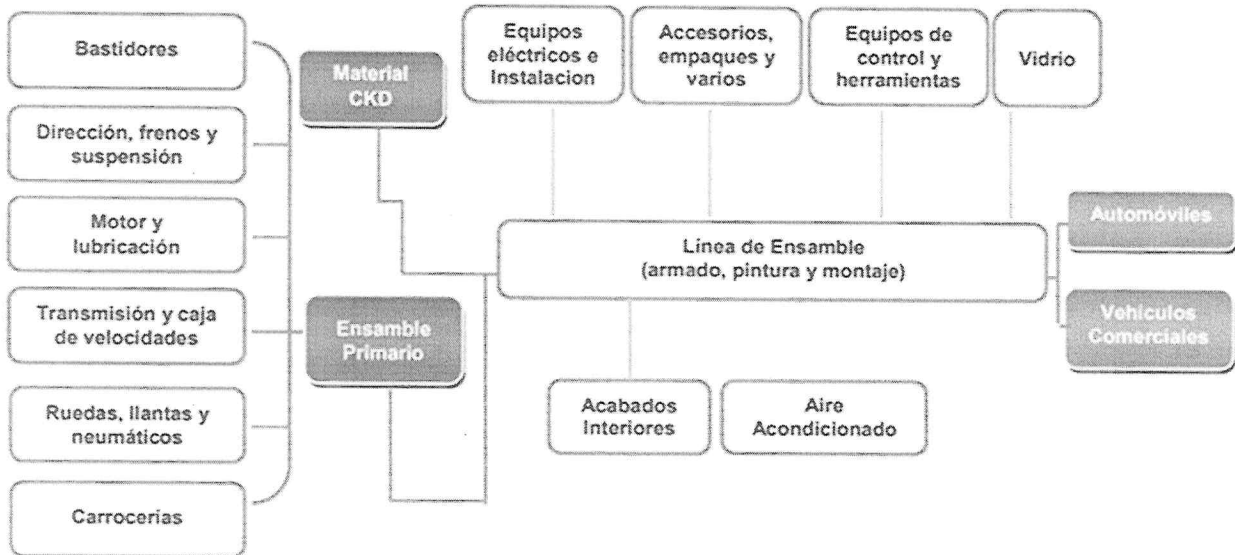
Bastidores

Dirección, frenos y suspensión

Motor y lubricación

Transmisión y caja de velocidades

Ruedas, llantas y neumáticos

Carrocerias

Material CKD

Ensamble Primario

Equipos eléctricos e Instalacion

Accesorios, empaques y varios

Equipos de control y herramientas

Vidrio

Línea de Ensamble (armado, pintura y montaje)

Automóviles

Vehiculos Comerciales

Acabados Interiores

Aire Acondicionado